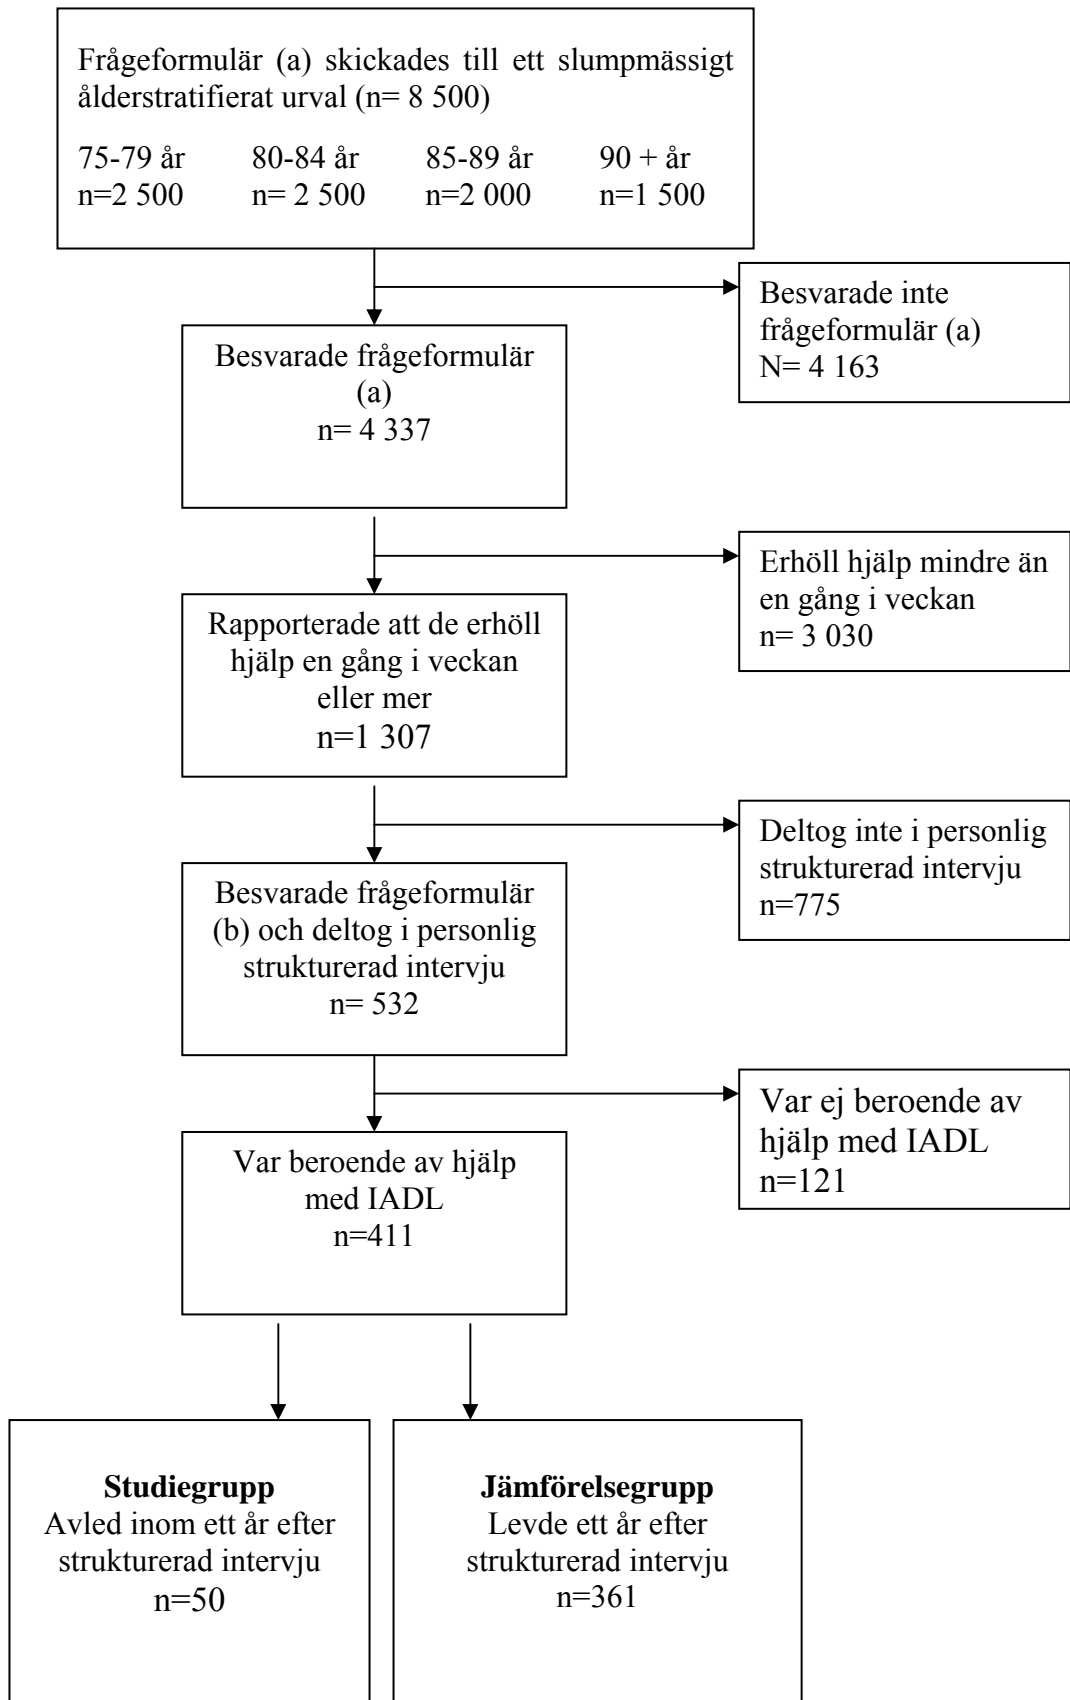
Frågeformulär (a) skickades till ett slumpmässigt ålderstratifierat urval (n= 8 500)

75-79 år
n=2 500

80-84 år
n= 2 500

85-89 år
n=2 000

90 + år
n=1 500

Besvarade inte frågeformulär (a)
N= 4 163

Besvarade frågeformulär (a)
n= 4 337

Erhöll hjälp mindre än en gång i veckan
n= 3 030

Rapporterade att de erhöll hjälp en gång i veckan eller mer
n=1 307

Deltog inte i personlig strukturerad intervju
n=775

Besvarade frågeformulär (b) och deltog i personlig strukturerad intervju
n= 532

Var ej beroende av hjälp med IADL
n=121

Var beroende av hjälp med IADL
n=411

**Studiegrupp**
Avled inom ett år efter strukturerad intervju
n=50

**Jämförelsegrupp**
Levde ett år efter strukturerad intervju
n=361